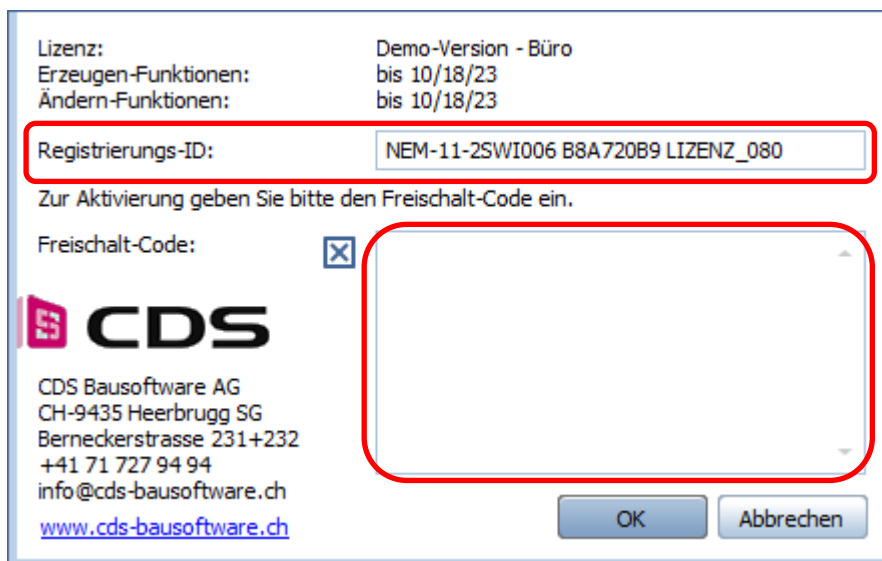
Lizenz: Demo-Version - Büro
Erzeugen-Funktionen: bis 10/18/23
Ändern-Funktionen: bis 10/18/23

Registrierungs-ID: NEM-11-2SWI006 B8A720B9 LIZENZ_080

Zur Aktivierung geben Sie bitte den Freischalt-Code ein.

Freischalt-Code:

CDS

CDS Bausoftware AG
CH-9435 Heerbrugg SG
Berneckerstrasse 231+232
+41 71 727 94 94
info@cds-bausoftware.ch
www.cds-bausoftware.ch

OK
Abbrechen